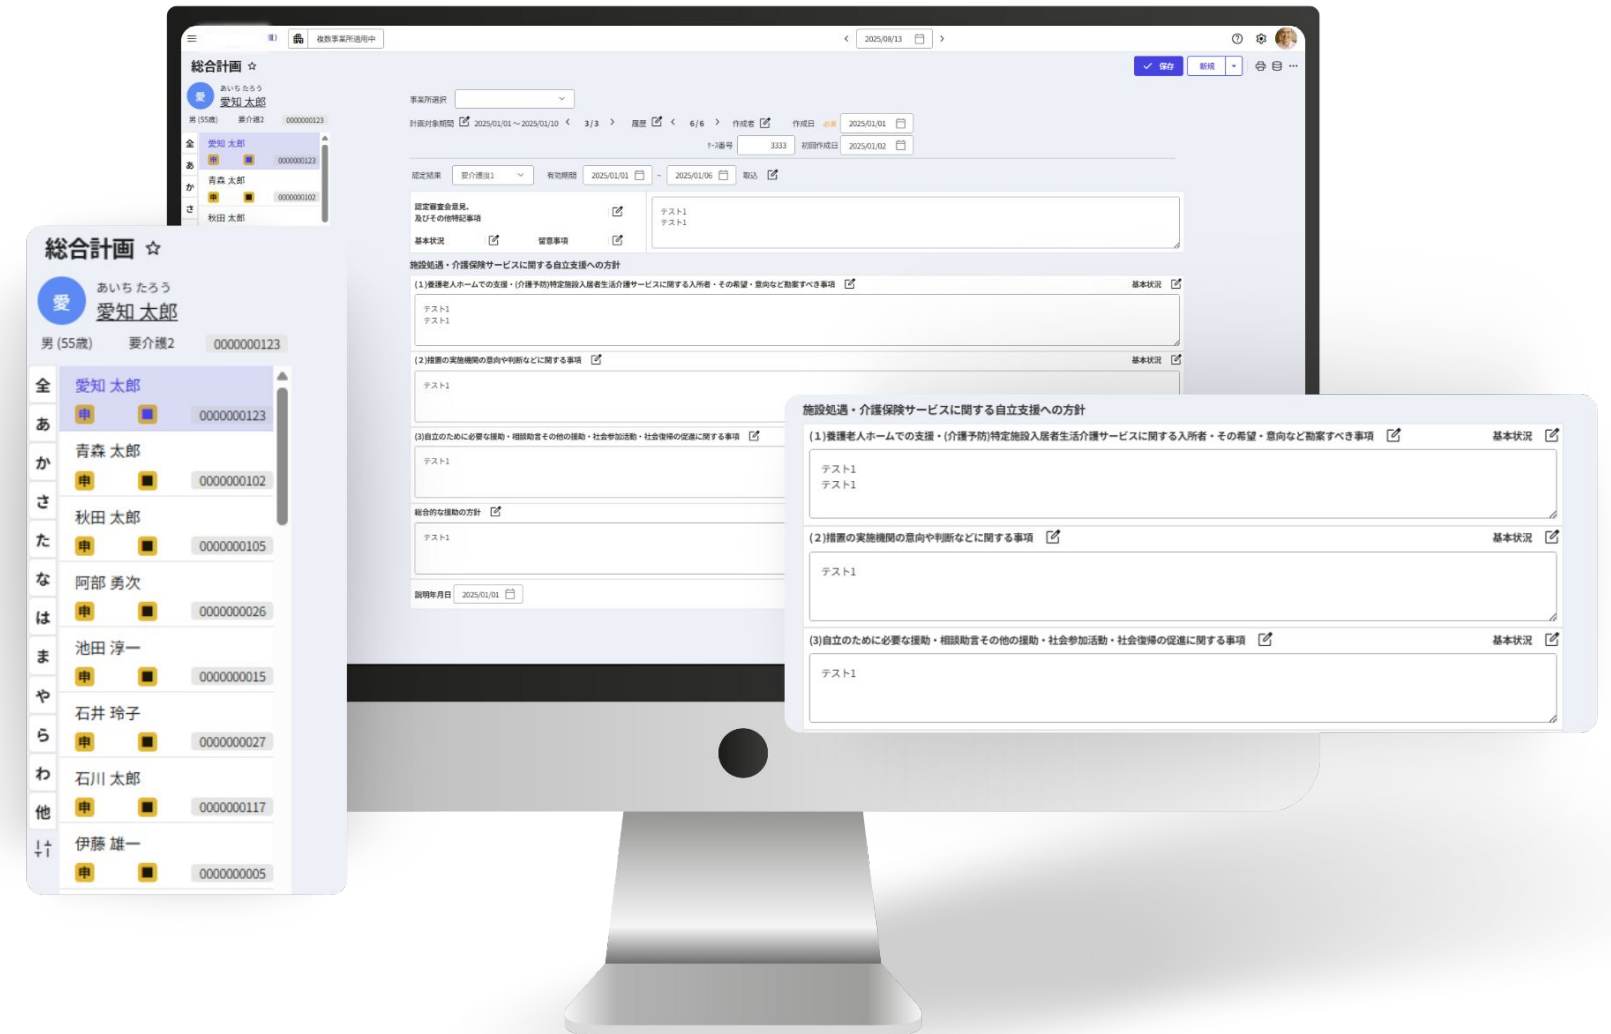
複数事業所適用中

2025/08/13

保存 新規

総合計画 ☆
あいち たろう
愛知 太郎
男 (55歳) 要介護2 0000000123

事業所選択
計画対象期間 2025/01/01～2025/01/10 3/3 履歴 6/6 作成者 作成日 必須 2025/01/01
ケース番号 3333 初回作成日 2025/01/02
認定結果 要介護1 有効期間 2025/01/01 ~ 2025/01/06 取込
認定審査会意見、及びその他特記事項
テスト1
テスト1
基本状況 留意事項
施設処遇・介護保険サービスに関する自立支援への方針
(1)養護老人ホームでの支援・(介護予防)特定施設入居者生活介護サービスに関する入所者・その希望・意向など勘案すべき事項 基本状況
テスト1
テスト1
(2)措置の実施機関の意向や判断などに関する事項 基本状況
テスト1
(3)自立のために必要な援助・相談助言その他の援助・社会参加活動・社会復帰の促進に関する事項
テスト1
総合的な援助の方針
テスト1
説明年月日 2025/01/01

総合計画 ☆
あいち たろう
愛知 太郎
男 (55歳) 要介護2 0000000123

全
あ
か
さ
た
な
は
ま
や
ら
わ
他

愛知 太郎 申 0000000123
青森 太郎 申 0000000102
秋田 太郎 申 0000000105
阿部 勇次 申 0000000026
池田 淳一 申 0000000015
石井 玲子 申 0000000027
石川 太郎 申 0000000117
伊藤 雄一 申 0000000005

施設処遇・介護保険サービスに関する自立支援への方針
(1)養護老人ホームでの支援・(介護予防)特定施設入居者生活介護サービスに関する入所者・その希望・意向など勘案すべき事項 基本状況
テスト1
テスト1
(2)措置の実施機関の意向や判断などに関する事項 基本状況
テスト1
(3)自立のために必要な援助・相談助言その他の援助・社会参加活動・社会復帰の促進に関する事項 基本状況
テスト1